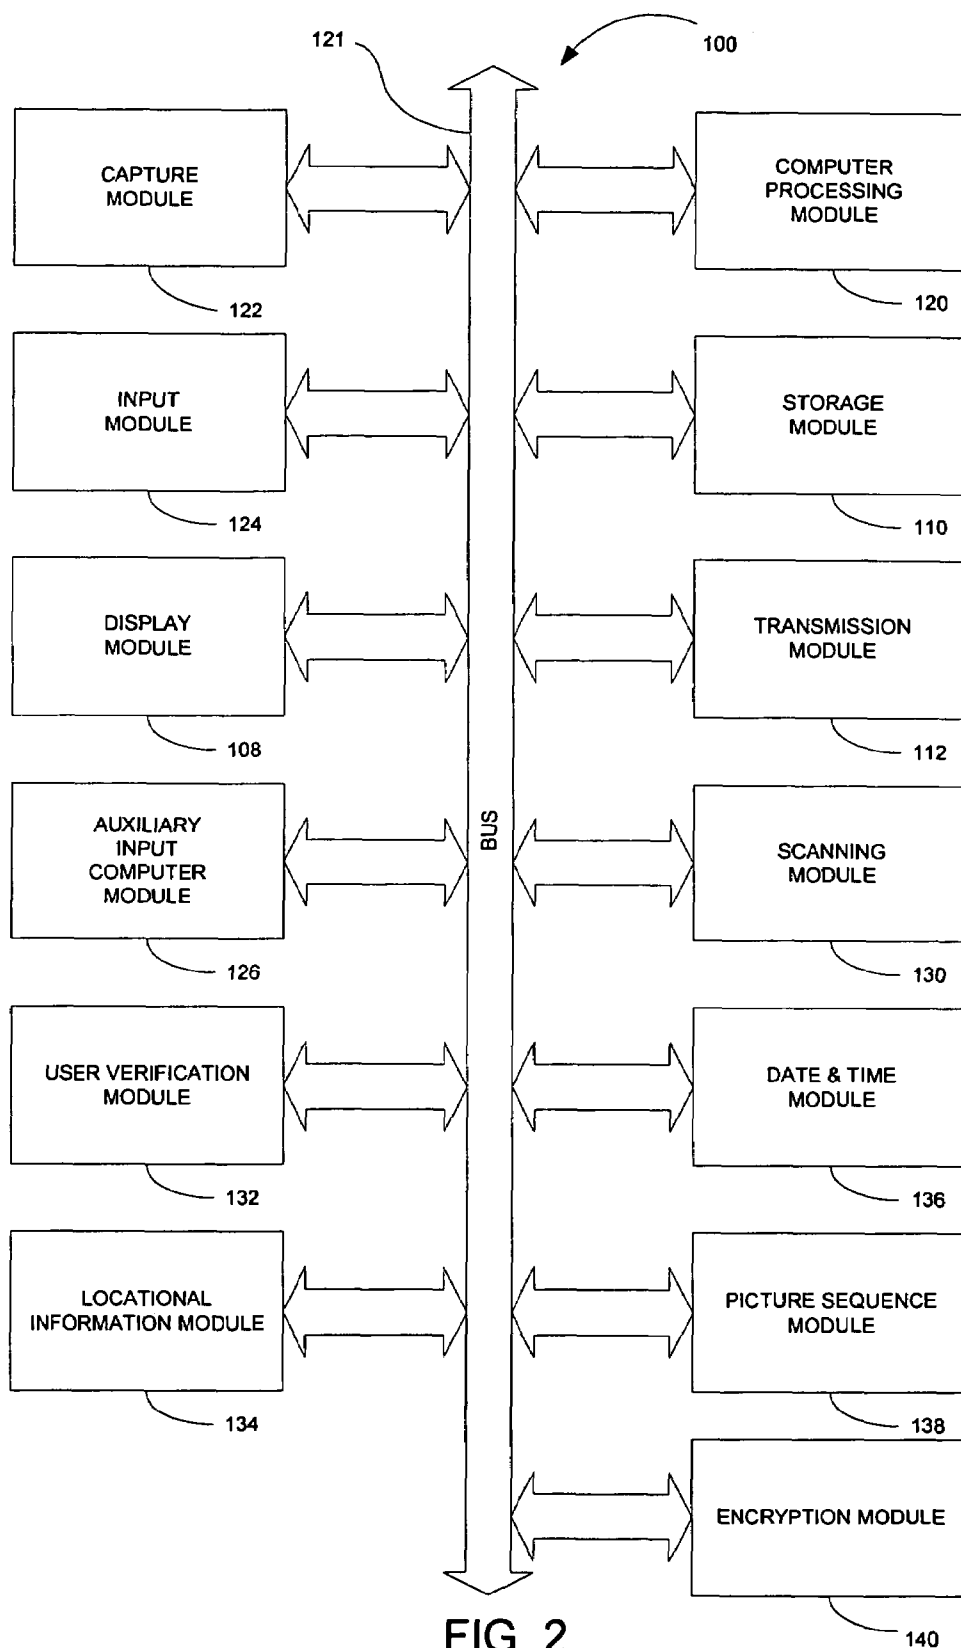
121

100

CAPTURE MODULE

122

COMPUTER PROCESSING MODULE

120

INPUT MODULE

124

STORAGE MODULE

110

DISPLAY MODULE

108

TRANSMISSION MODULE

112

AUXILIARY INPUT COMPUTER MODULE

126

BUS

SCANNING MODULE

130

USER VERIFICATION MODULE

132

DATE & TIME MODULE

136

LOCATIONAL INFORMATION MODULE

134

PICTURE SEQUENCE MODULE

138

ENCRYPTION MODULE

140

FIG. 2